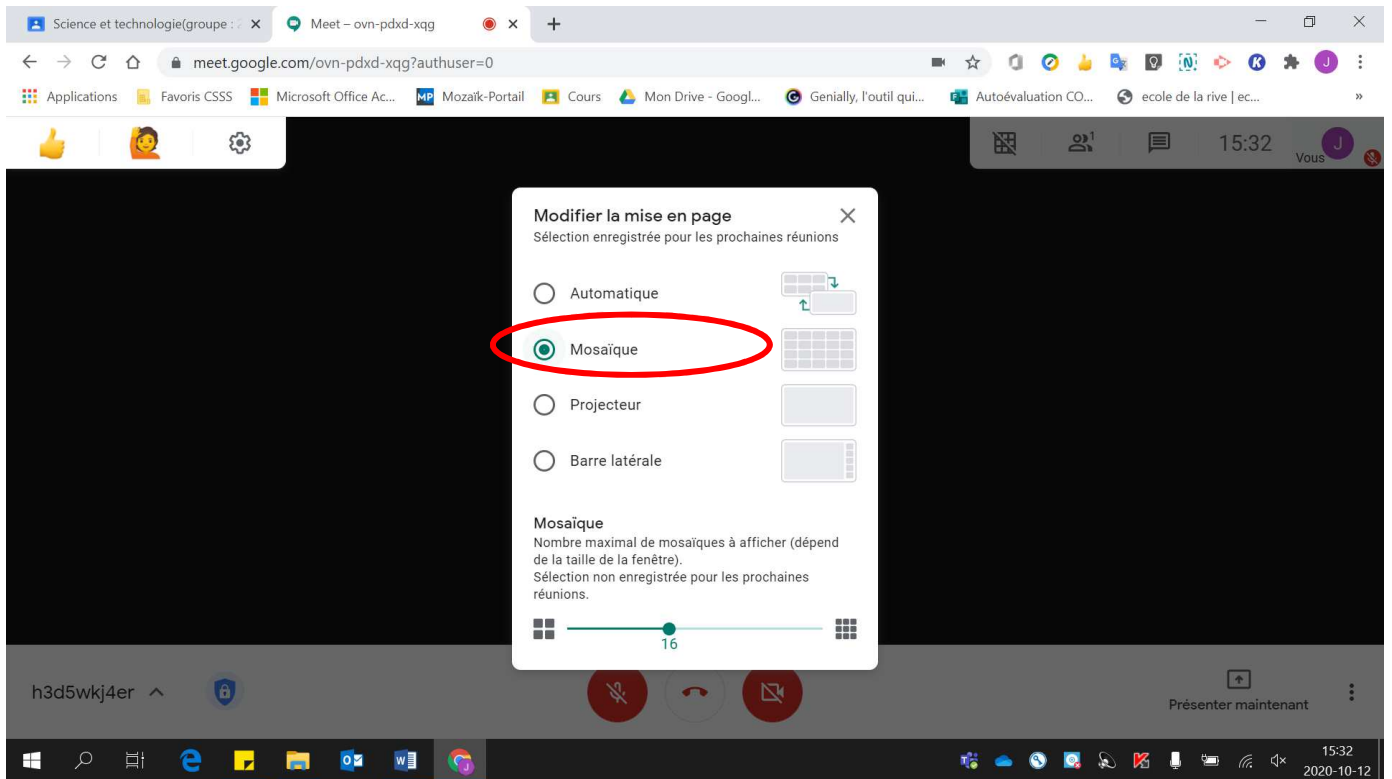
Science et technologie(groupe : 

Meet – ovn-pdxd-xqg

meet.google.com/ovn-pdxd-xqg?authuser=0

Applications | Favoris CSSS | Microsoft Office Ac... | Mozaïk-Portail | Cours | Mon Drive - Googl... | Genially, l'outil qui... | Autoévaluation CO... | ecole de la rive | ec...

15:32

Vous

Modifier la mise en page
Sélection enregistrée pour les prochaines réunions

Automatique

Mosaïque

Projecteur

Barre latérale

Mosaïque
Nombre maximal de mosaïques à afficher (dépend de la taille de la fenêtre).
Sélection non enregistrée pour les prochaines réunions.

16

h3d5wkj4er

Présenter maintenant

15:32
2020-10-12